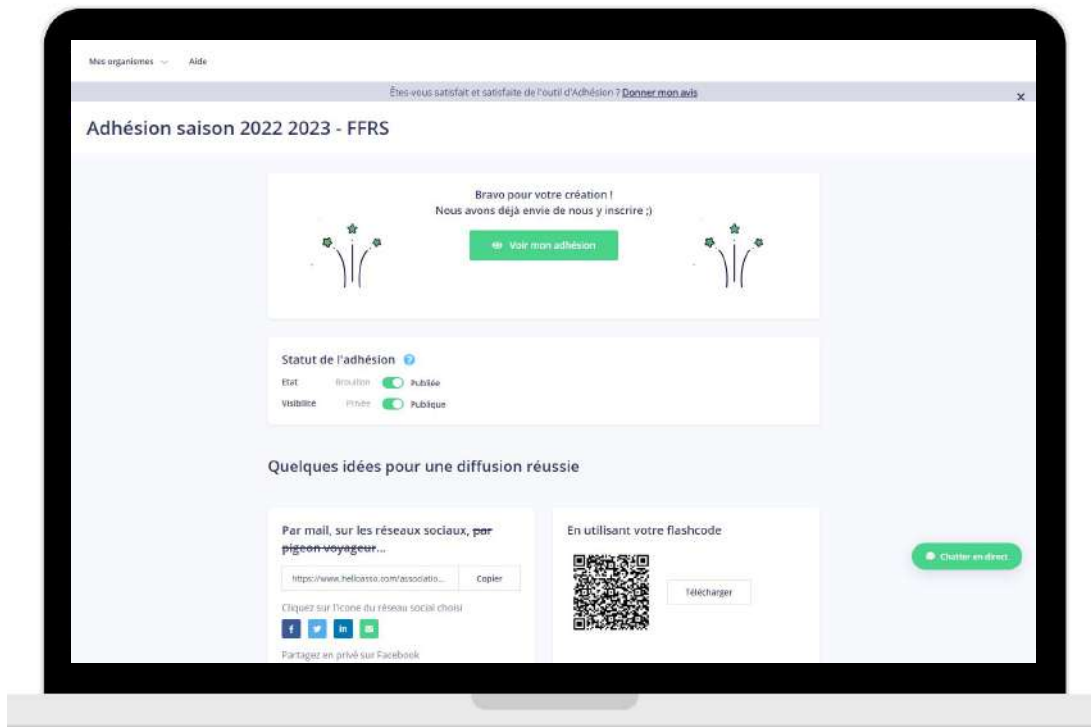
Mes organismes Aide

Êtes-vous satisfait et satisfaite de l'outil d'Adhésion ? Donner mon avis

Adhésion saison 2022 2023 - FFRS

Bravo pour votre création !
Nous avons déjà envie de nous y inscrire ;)

Voir mon adhésion

Statut de l'adhésion

Etat Brouillon Publiée
Visibilité Privée Publique

Quelques idées pour une diffusion réussie

Par mail, sur les réseaux sociaux, ~~par pigeon voyageur~~...

https://www.helloasso.com/associatio... Copier

Cliquez sur l'icone du réseau social choisi

Partagez en privé sur Facebook

En utilisant votre flashcode

Télécharger

Chatter en direct